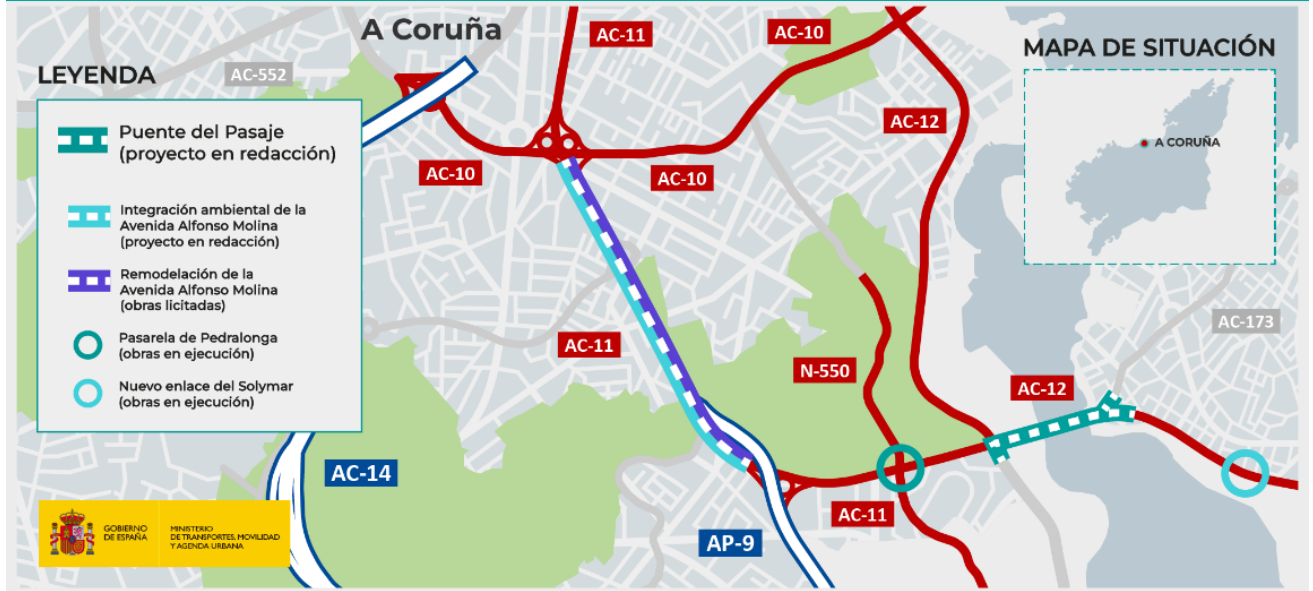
A Coruña

LEYENDA

AC-552

Puente del Pasaje (proyecto en redacción)

Integración ambiental de la Avenida Alfonso Molina (proyecto en redacción)

Remodelación de la Avenida Alfonso Molina (obras licitadas)

Pasarela de Pedralonga (obras en ejecución)

Nuevo enlace del Solymar (obras en ejecución)

AC-11

AC-10

AC-10

AC-10

AC-12

MAPA DE SITUACIÓN

A CORUÑA

AC-11

AC-173

N-550

AC-12

AC-14

AC-11

AP-9

GOBIERNO DE ESPAÑA

MINISTERIO DE TRANSPORTES, MOVILIDAD Y AGENDA URBANA